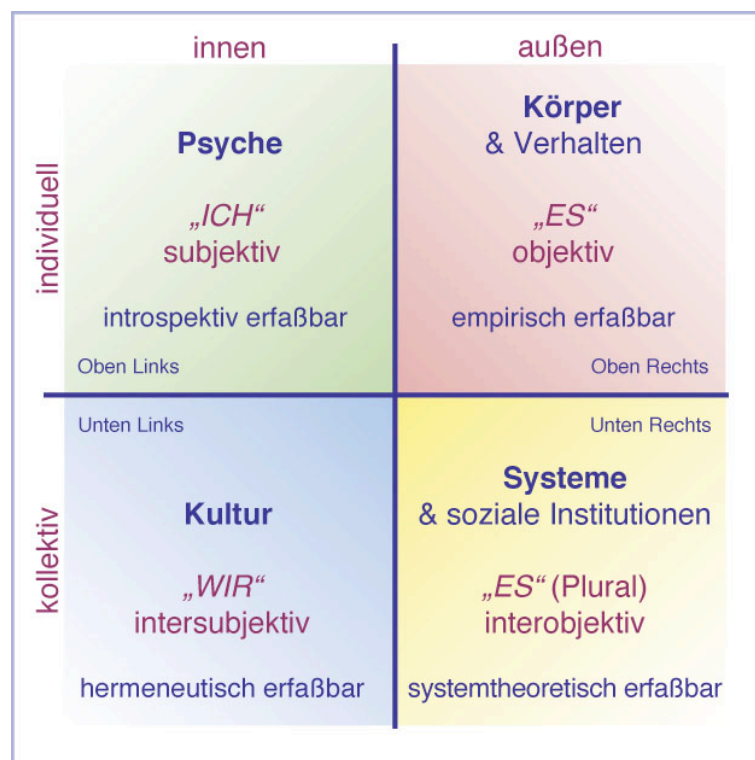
innen

außen

individuell

Psyche

„ICH“
subjektiv

introspektiv erfaßbar

Oben Links

Körper
& Verhalten

„ES“
objektiv

empirisch erfaßbar

Oben Rechts

kollektiv

Unten Links

Kultur

„WIR“
intersubjektiv

hermeneutisch erfaßbar

Unten Rechts

Systeme
& soziale Institutionen

„ES“ (Plural)
interobjektiv

systemtheoretisch erfaßbar